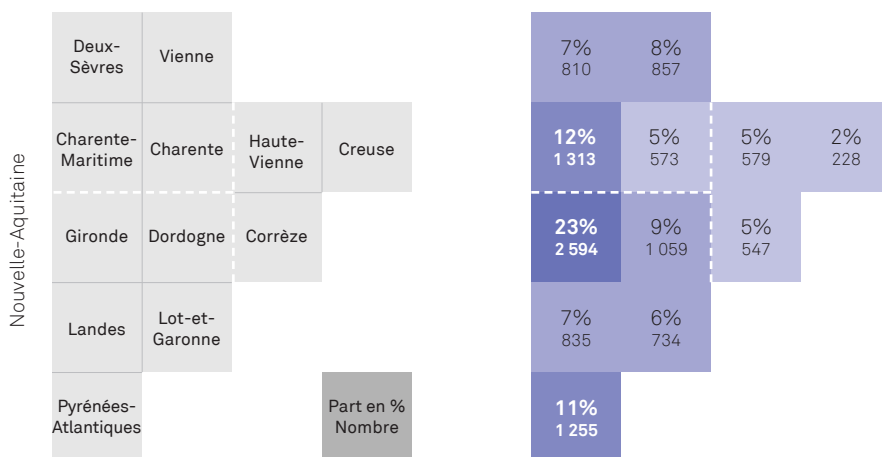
Nouvelle-Aquitaine

| Deux-Sèvres | Vienne | | |
|---|---|---|---|
| Charente-Maritime | Charente | Haute-Vienne | Creuse |
| Gironde | Dordogne | Corrèze | |
| Landes | Lot-et-Garonne | | |
| Pyrénées-Atlantiques | | | Part en % Nombre |

| | | | |
|---|---|---|---|
| 7% 810 | 8% 857 | | |
| 12% 1 313 | 5% 573 | 5% 579 | 2% 228 |
| 23% 2 594 | 9% 1 059 | 5% 547 | |
| 7% 835 | 6% 734 | | |
| 11% 1 255 | | | |